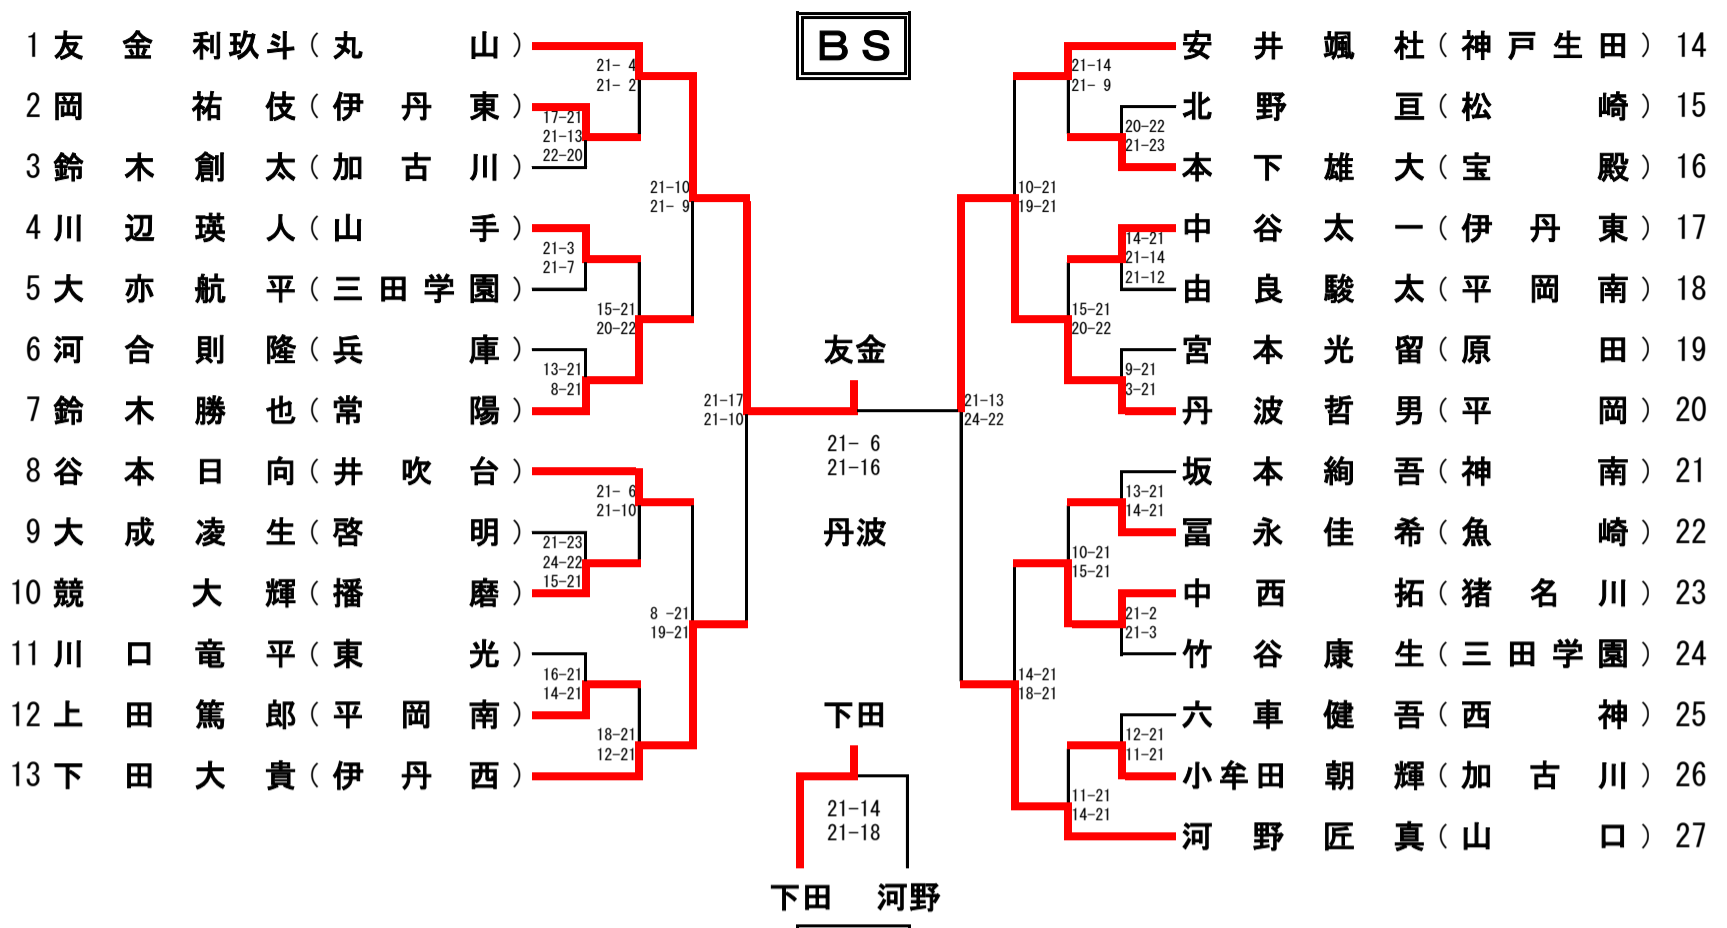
BS

1 友金利玖斗（丸山）
2 岡 祐伎（伊丹東）
3 鈴木創太（加古川）
4 川辺瑛人（山手）
5 大亦航平（三田学園）
6 河合則隆（兵庫）
7 鈴木勝也（常陽）
8 谷本日向（井吹台）
9 大成凌生（啓明）
10 競 大輝（播磨）
11 川口竜平（東光）
12 上田篤郎（平岡南）
13 下田大貴（伊丹西）

21- 4
21- 2
17-21
21-13
22-20
21-10
21- 9
21-3
21-7
15-21
20-22
13-21
8-21
21-17
21-10
21- 6
21-10
21-23
24-22
15-21
8 -21
19-21
16-21
14-21
18-21
12-21

友金
21- 6
21-16
丹波
下田
21-14
21-18
下田 河野

21-14
21- 9
20-22
21-23
10-21
19-21
14-21
21-14
21-12
15-21
20-22
9-21
3-21
21-13
24-22
13-21
14-21
10-21
15-21
21-2
21-3
14-21
18-21
12-21
11-21
11-21
14-21

安井颯杜（神戸生田）14
北野 亘（松崎）15
本下雄大（宝殿）16
中谷太一（伊丹東）17
由良駿太（平岡南）18
宮本光留（原田）19
丹波哲男（平岡）20
坂本絢吾（神南）21
冨永佳希（魚崎）22
中西 拓（猪名川）23
竹谷康生（三田学園）24
六車健吾（西神）25
小牟田朝輝（加古川）26
河野匠真（山口）27